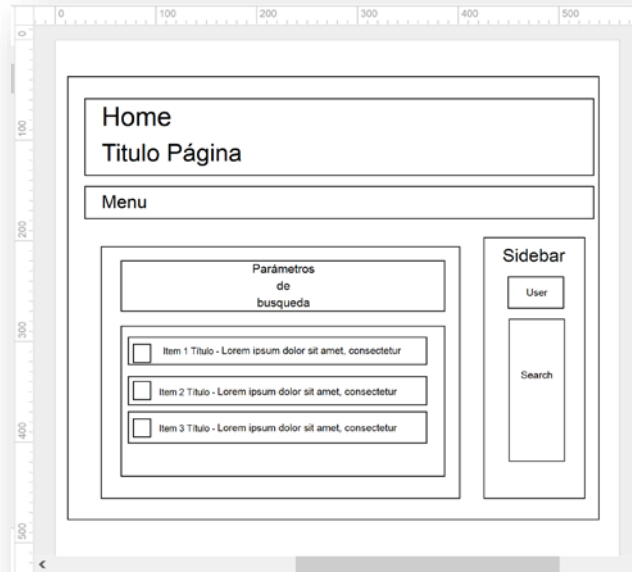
0 100 200 300 400 500

0 100 200 300 400 500

Home
Titulo Página

Menu

Parámetros de busqueda

Item 1 Titulo - Lorem ipsum dolor sit amet, consectetur

Item 2 Titulo - Lorem ipsum dolor sit amet, consectetur

Item 3 Titulo - Lorem ipsum dolor sit amet, consectetur

Sidebar

User

Search